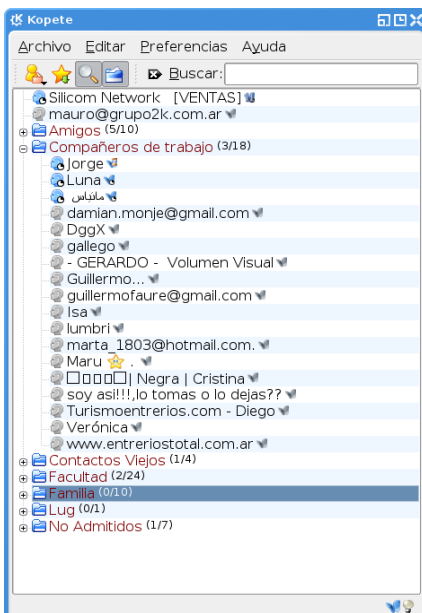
Kopete

Archivo Editar Preferencias Ayuda

Buscar:

Silicom Network [VENTAS]
mauro@grupo2k.com.ar
Amigos (5/10)
Compañeros de trabajo (3/18)
Jorge
Luna
ماتياس
damian.monje@gmail.com
DggX
gallego
- GERARDO - Volumen Visual
Guillermo...
guillermofaure@gmail.com
Isa
lumbri
marta_1803@hotmail.com.
Maru .
□□□□□| Negra | Cristina
soy asi!!!,lo tomas o lo dejas??
Turismoentrerios.com - Diego
Verónica
www.entreriostotal.com.ar
Contactos Viejos (1/4)
Facultad (2/24)
Familia (0/10)
Lug (0/1)
No Admitidos (1/7)